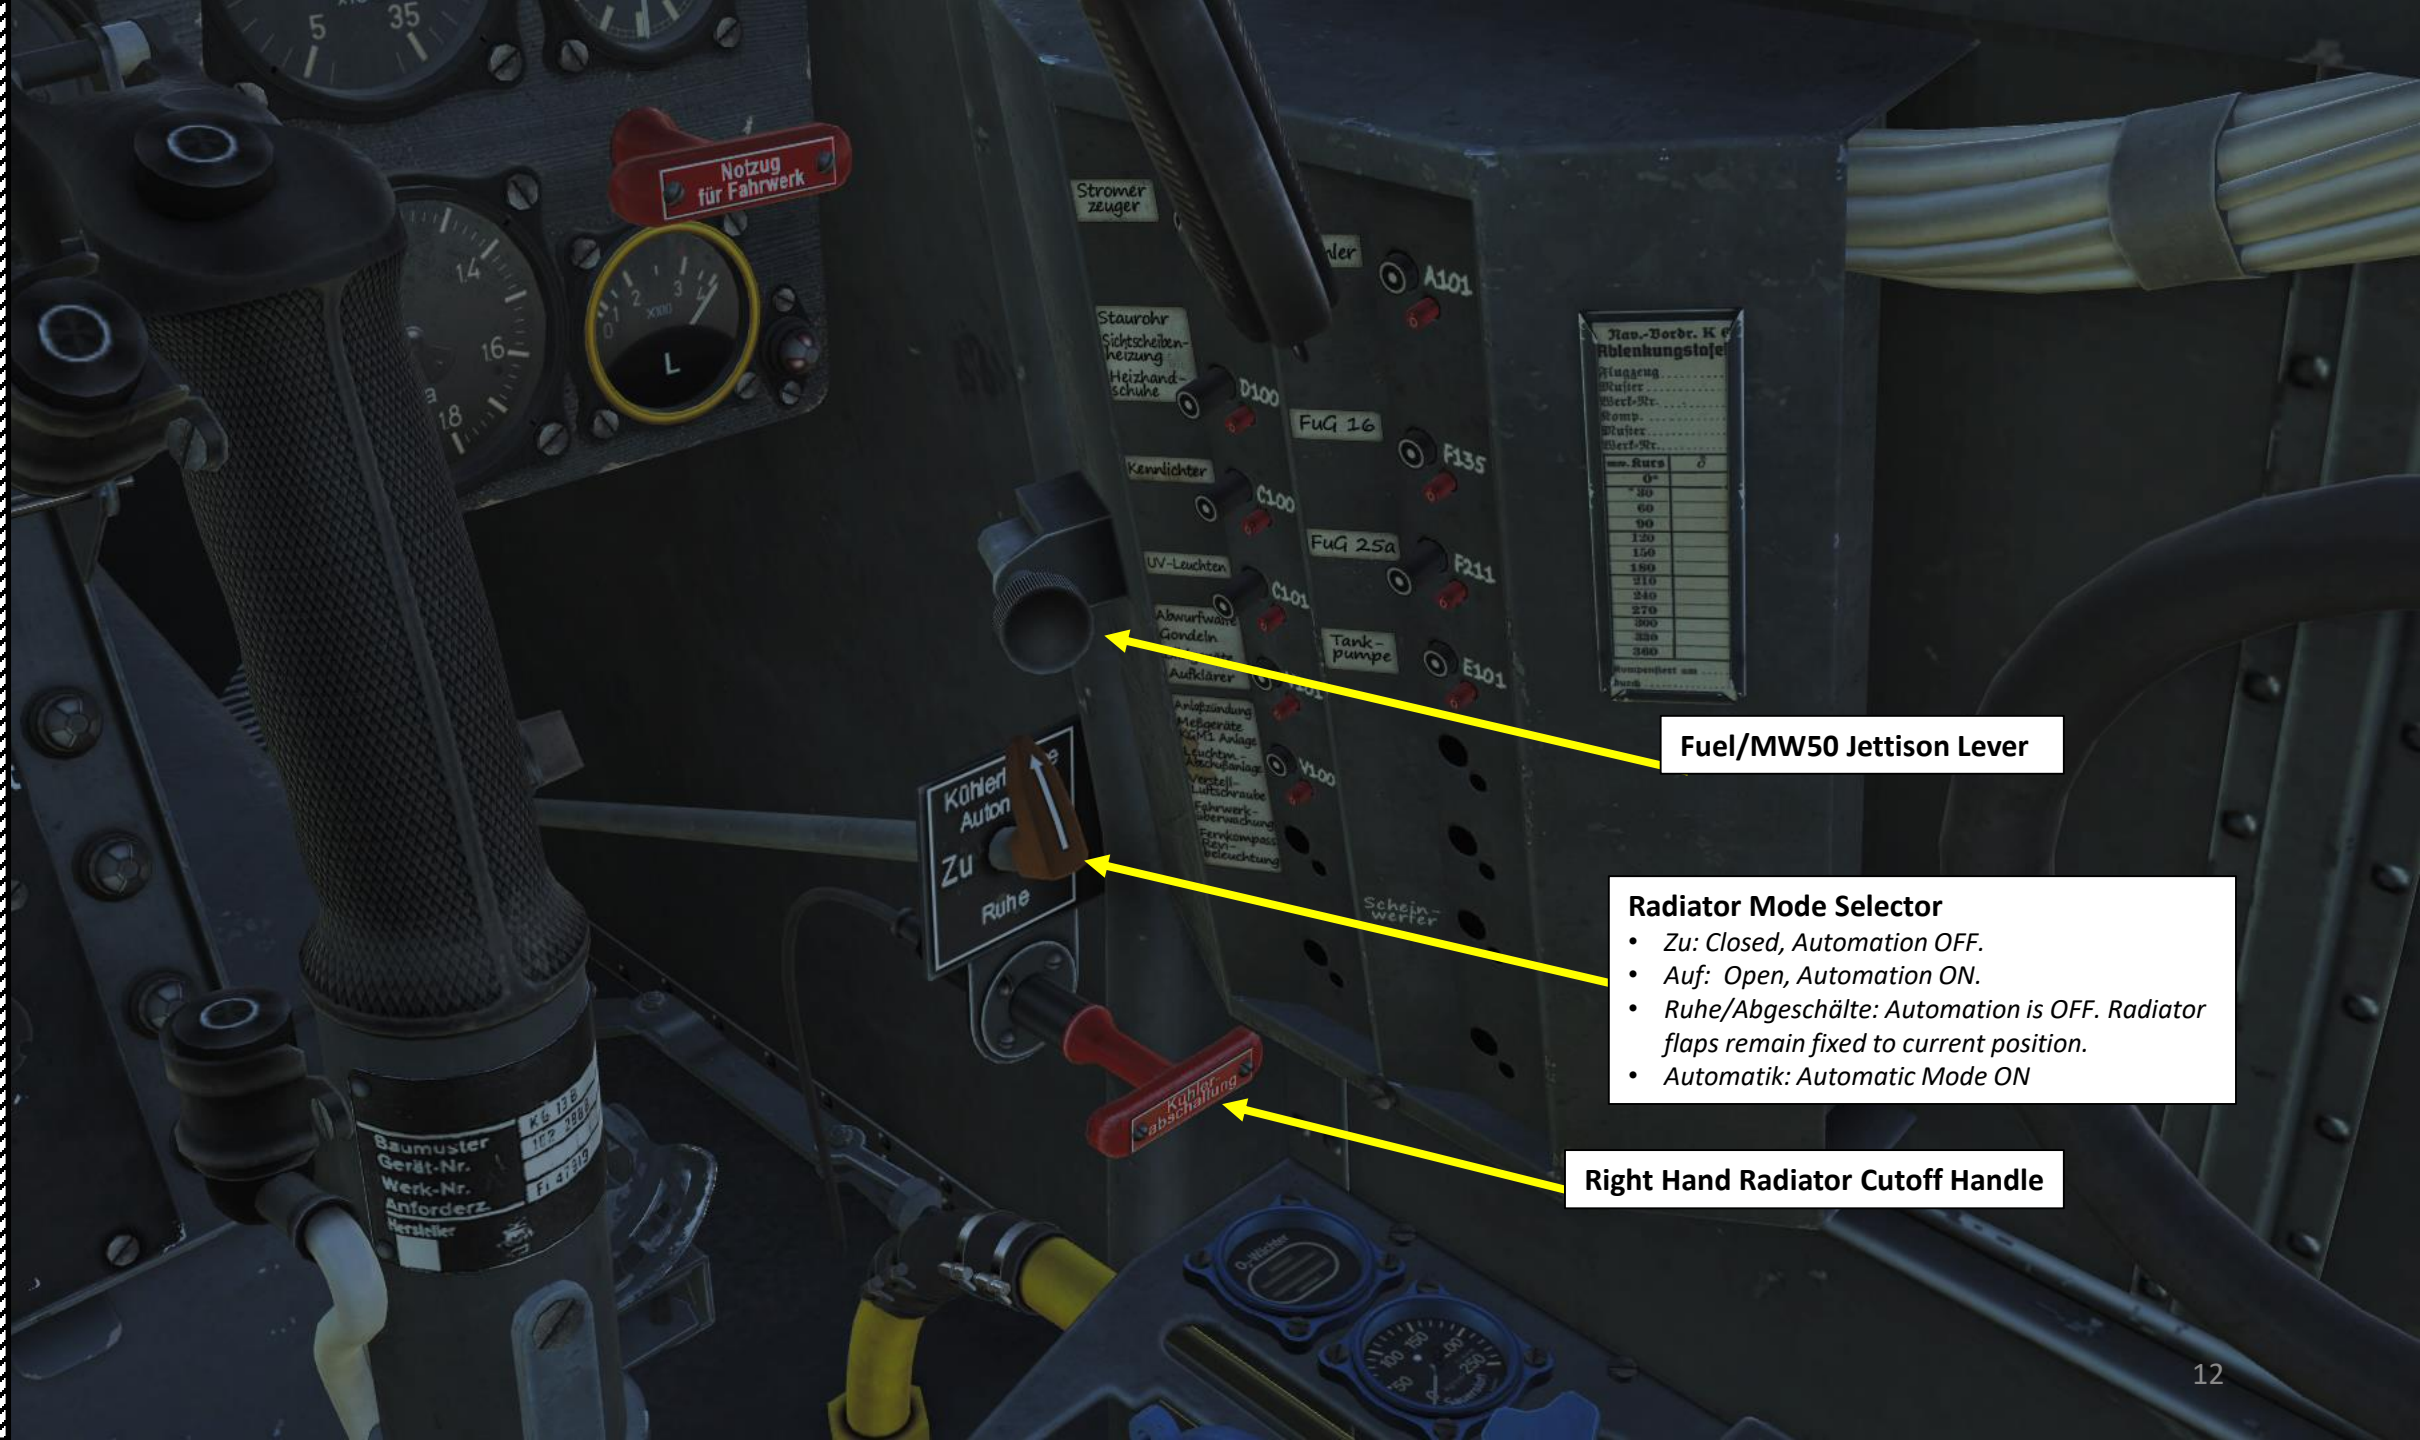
Notzug für Fahrwerk

Stromer zeuger

Staurohr

Sichtscheiben-heizung

Heizhand-schuhe

D100

Kennlichter

C100

UV-Leuchten

C101

Abwurfwaffe Gondeln

Aufklärer

Anlaßzündung Meßgeräte KGM1 Anlage

Leuchten Abschußanlage

Verstell-Luftschraube

Fahrwerk-überwachung

Fernkompass Revi-beleuchtung

V100

A101

FuG 16

F135

FuG 25a

F211

Tank-pumpe

E101

Schein-werfer

Nav.-Bordr. K

Ablenkungstafel

Kühler Autom

Zu

Ruhe

Kühler abschaltung

Baumuster

Gerät-Nr.

Werk-Nr.

Anforderz.

Hersteller

Fuel/MW50 Jettison Lever

Radiator Mode Selector
• Zu: Closed, Automation OFF.
• Auf: Open, Automation ON.
• Ruhe/Abgeschälte: Automation is OFF. Radiator flaps remain fixed to current position.
• Automatik: Automatic Mode ON

Right Hand Radiator Cutoff Handle

12